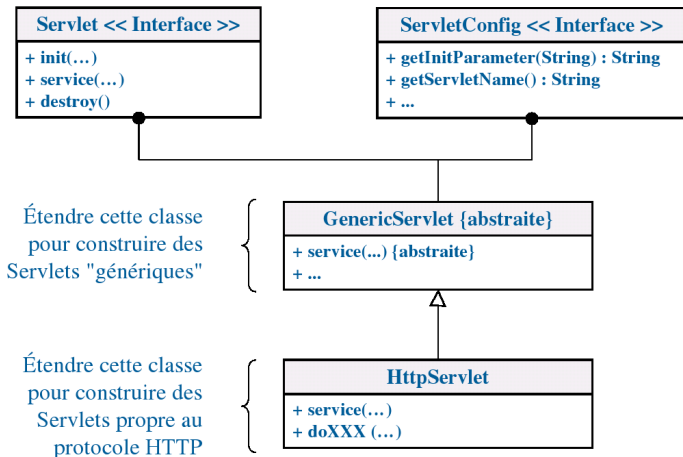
Servlet << Interface >>

+ init(…)
+ service(…)
+ destroy()

ServletConfig << Interface >>

+ getInitParameter(String) : String
+ getServletName() : String
+ ...

Étendre cette classe pour construire des Servlets "génériques"

GenericServlet {abstraite}

+ service(...) {abstraite}
+ ...

Étendre cette classe pour construire des Servlets propre au protocole HTTP

HttpServlet

+ service(…)
+ doXXX (…)